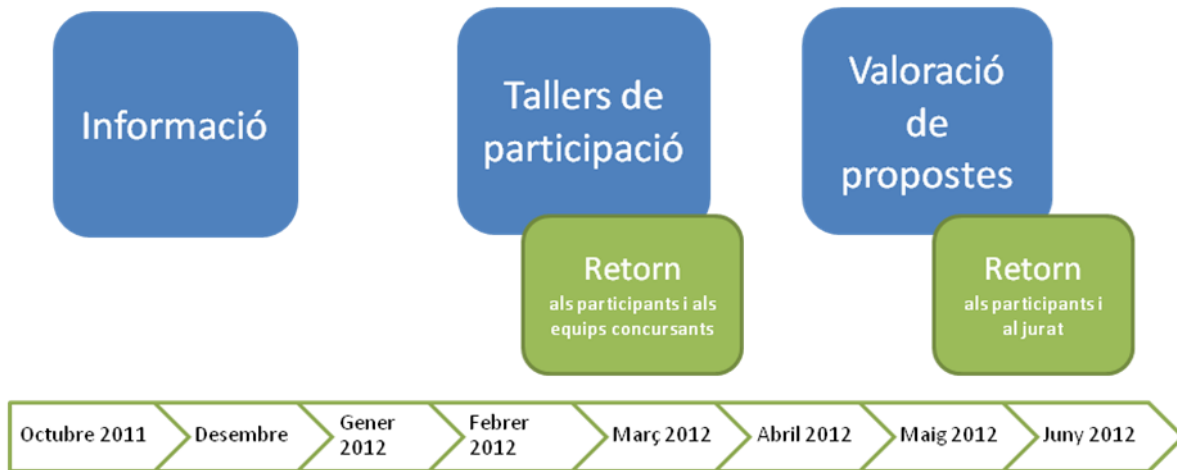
Informació

Tallers de participació

Retorn
als participants i als equips concursants

Valoració de propostes

Retorn
als participants i al jurat

Octubre 2011
Desembre
Gener 2012
Febrer 2012
Març 2012
Abril 2012
Maig 2012
Juny 2012